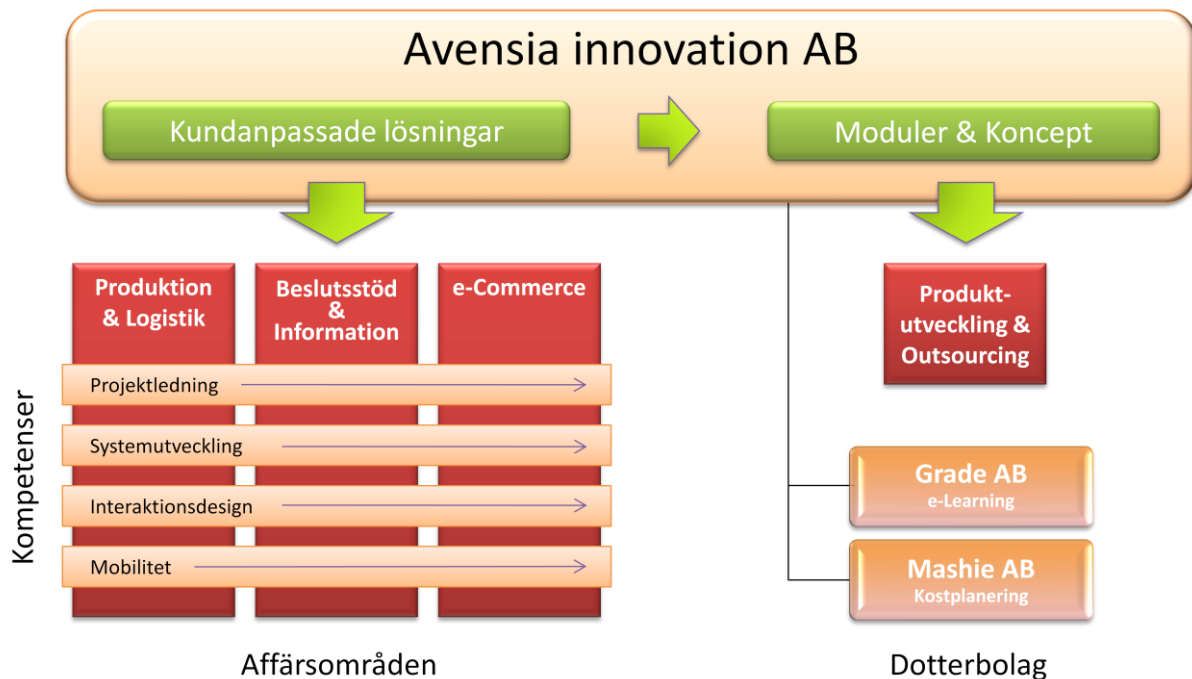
Avensia innovation AB

Kundanpassade lösningar

Moduler & Koncept

Produktion & Logistik

Beslutsstöd & Information

e-Commerce

Projektledning

Systemutveckling

Interaktionsdesign

Mobilitet

Kompetenser

Produktutveckling & Outsourcing

Grade AB
e-Learning

Mashie AB
Kostplanering

Affärsområden

Dotterbolag